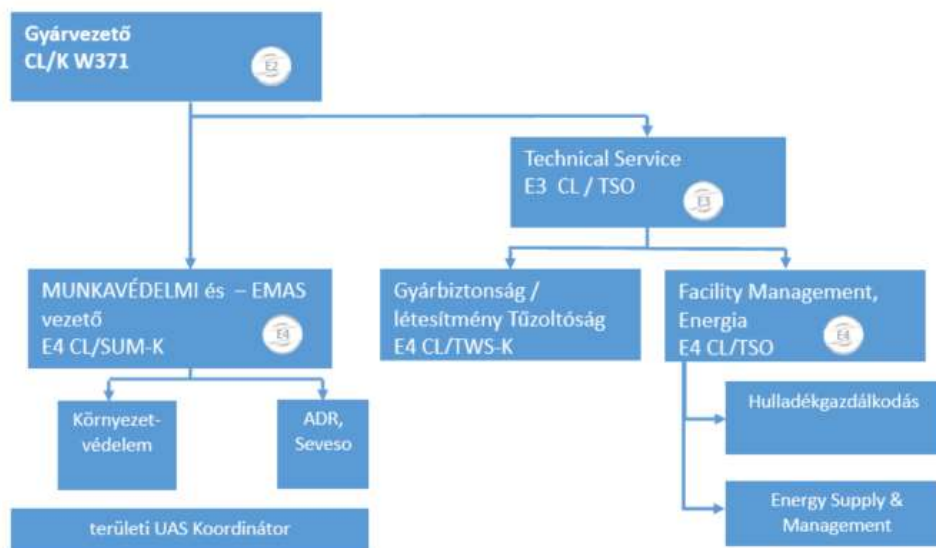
Gyárvezető
CL/K W371

E2

Technical Service
E3 CL / TSO

E3

MUNKAVÉDELMI és – EMAS vezető
E4 CL/SUM-K

E4

Gyárbiztonság / létesítmény Tűzoltóság
E4 CL/TWS-K

Facility Management, Energia
E4 CL/TSO

E4

Környezet-védelem

ADR, Seveso

Hulladékgazdálkodás

Energy Supply & Management

területi UAS Koordinátor